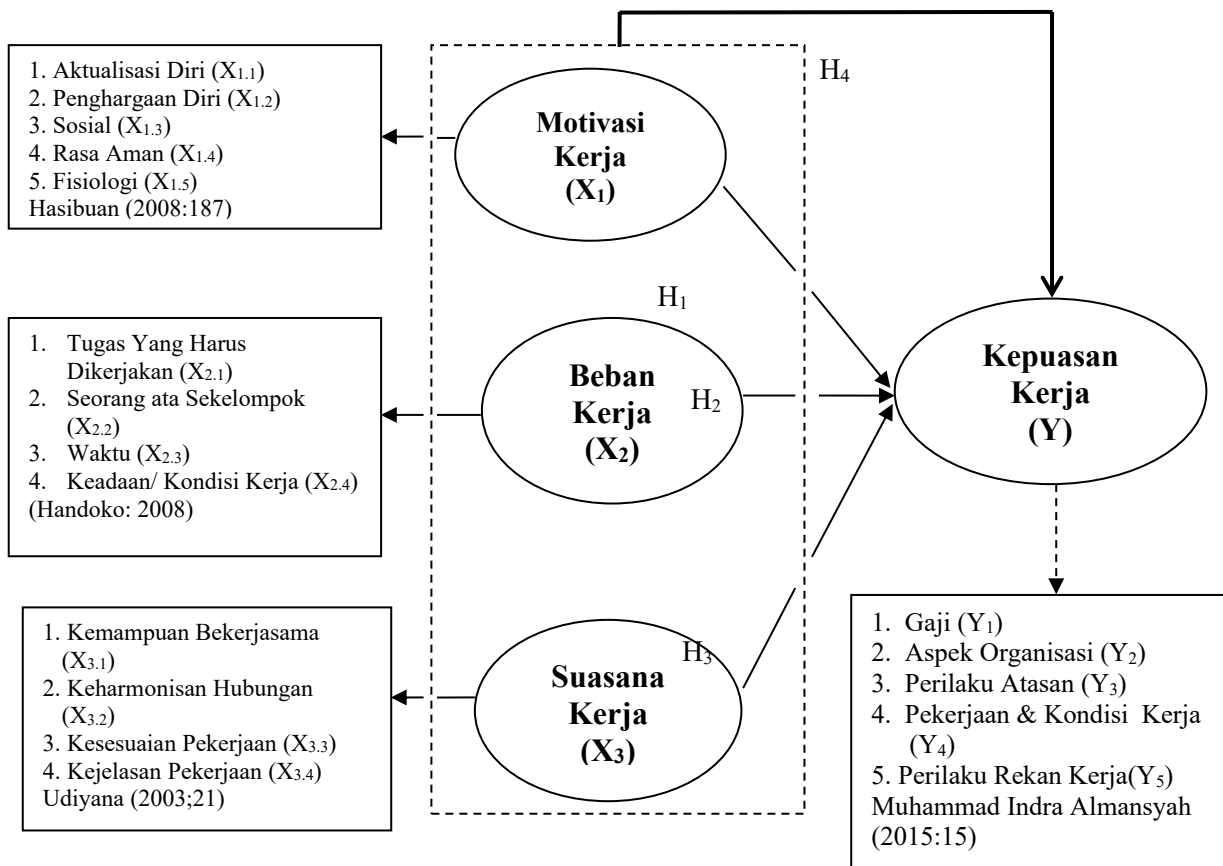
1. Aktualisasi Diri ($X_{1.1}$)
2. Penghargaan Diri ($X_{1.2}$)
3. Sosial ($X_{1.3}$)
4. Rasa Aman ($X_{1.4}$)
5. Fisiologi ($X_{1.5}$)
Hasibuan (2008:187)

H4

Motivasi Kerja ($X_1$)

H1

1. Tugas Yang Harus Dikerjakan ($X_{2.1}$)
2. Seorang ata Sekelompok ($X_{2.2}$)
3. Waktu ($X_{2.3}$)
4. Keadaan/ Kondisi Kerja ($X_{2.4}$)
(Handoko: 2008)

Beban Kerja ($X_2$)

H2

Kepuasan Kerja (Y)

1. Kemampuan Bekerjasama ($X_{3.1}$)
2. Keharmonisan Hubungan ($X_{3.2}$)
3. Kesesuaian Pekerjaan ($X_{3.3}$)
4. Kejelasan Pekerjaan ($X_{3.4}$)
Udiyana (2003;21)

H3

Suasana Kerja ($X_3$)

1. Gaji ($Y_1$)
2. Aspek Organisasi ($Y_2$)
3. Perilaku Atasan ($Y_3$)
4. Pekerjaan & Kondisi Kerja ($Y_4$)
5. Perilaku Rekan Kerja($Y_5$)
Muhammad Indra Almansyah (2015:15)